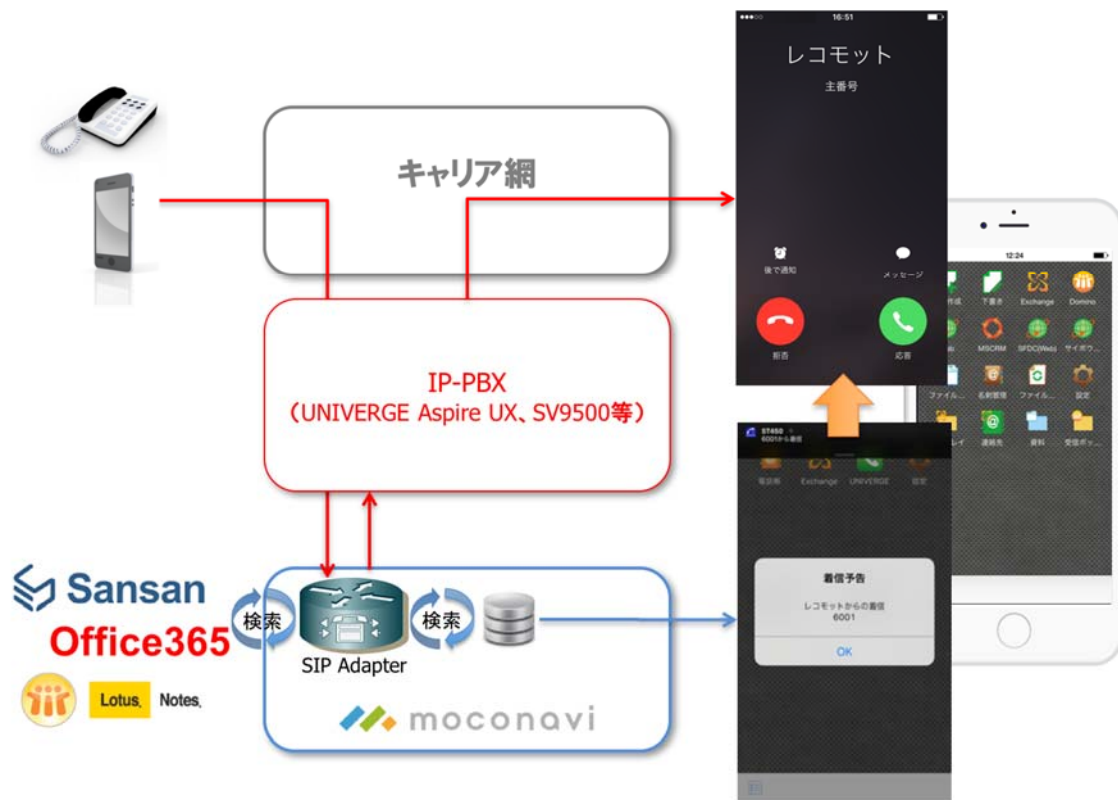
キャリア網

IP-PBX
（UNIVERGE Aspire UX、SV9500等）

Sansan
Office365
Lotus. Notes.

検索
SIP Adapter
検索
moconavi

16:51
レコモット
主番号
後で通知
メッセージ
拒否
応答

12:24
作成
下書き
Exchange
Domino
MSCRM
SFDC(Web)
サイボウ
ファイル
名刺管理
ファイル
設定
連絡先
資料
受信ボ

ST450
6001から着信
電話帳
Exchange
UNIVERGE
設定

着信予告
レコモットからの着信
6001
OK